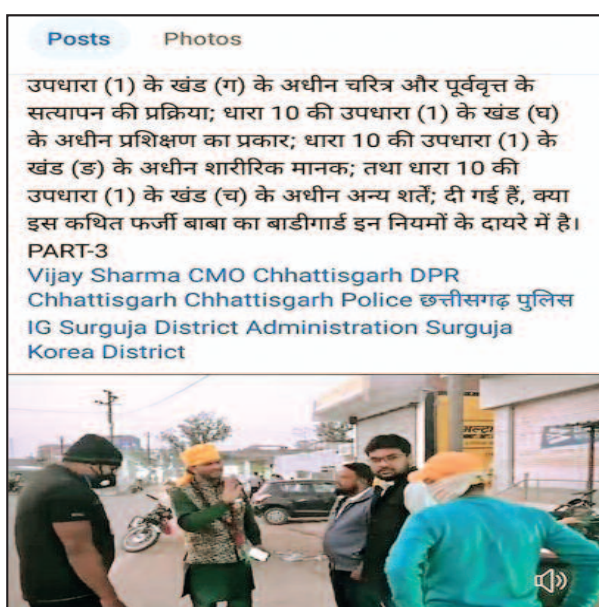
Posts Photos

उपधारा (1) के खंड (ग) के अधीन चरित्र और पूर्ववृत्त के सत्यापन की प्रक्रिया; धारा 10 की उपधारा (1) के खंड (घ) के अधीन प्रशिक्षण का प्रकार; धारा 10 की उपधारा (1) के खंड (ङ) के अधीन शारीरिक मानक; तथा धारा 10 की उपधारा (1) के खंड (च) के अधीन अन्य शर्तें; दी गई हैं, क्या इस कथित फर्जी बाबा का बाडीगार्ड इन नियमों के दायरे में है।
PART-3
Vijay Sharma CMO Chhattisgarh DPR Chhattisgarh Chhattisgarh Police छत्तीसगढ़ पुलिस IG Surguja District Administration Surguja Korea District